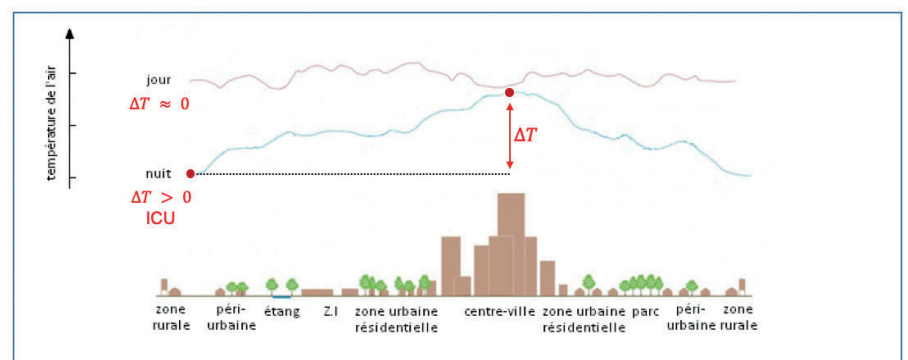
température de l'air

jour

$\Delta T \approx 0$

$\Delta T$

nuit

$\Delta T > 0$
ICU

zone rurale
péri-urbaine
étang
Z.I
zone urbaine résidentielle
centre-ville
zone urbaine résidentielle
parc
péri-urbaine
zone rurale